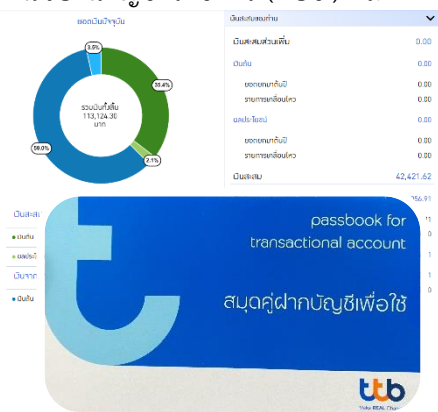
ยอดเงินปัจจุบัน

3.5%
35.4%
2.1%
59.0%

รวมเงินทั้งสิ้น
113,124.30
บาท

เงินสะสมสมทบ

เงินสะสมส่วนเพิ่ม 0.00

เงินต้น 0.00

ยอดยกมาต้นปี 0.00

รายการเคลื่อนไหว 0.00

ผลประโยชน์ 0.00

ยอดยกมาต้นปี 0.00

รายการเคลื่อนไหว 0.00

เงินสะสม 42,421.62

passbook for transactional account

สมุดคู่ฝากบัญชีเพื่อใช้

ttb